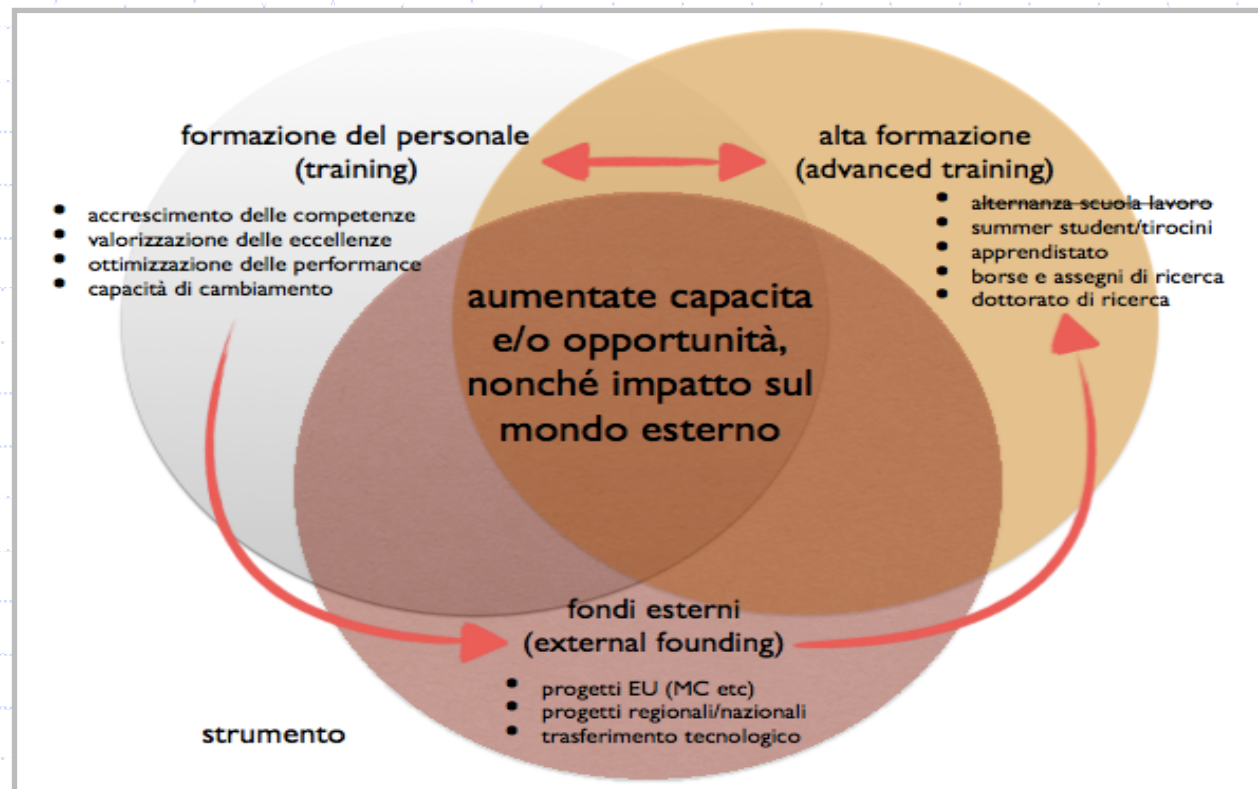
formazione del personale
(training)

- accrescimento delle competenze
- valorizzazione delle eccellenze
- ottimizzazione delle performance
- capacità di cambiamento

alta formazione
(advanced training)

- alternanza scuola lavoro
- summer student/tirocini
- apprendistato
- borse e assegni di ricerca
- dottorato di ricerca

aumentate capacita e/o opportunità, nonché impatto sul mondo esterno

fondi esterni
(external founding)

- progetti EU (MC etc)
- progetti regionali/nazionali
- trasferimento tecnologico

strumento